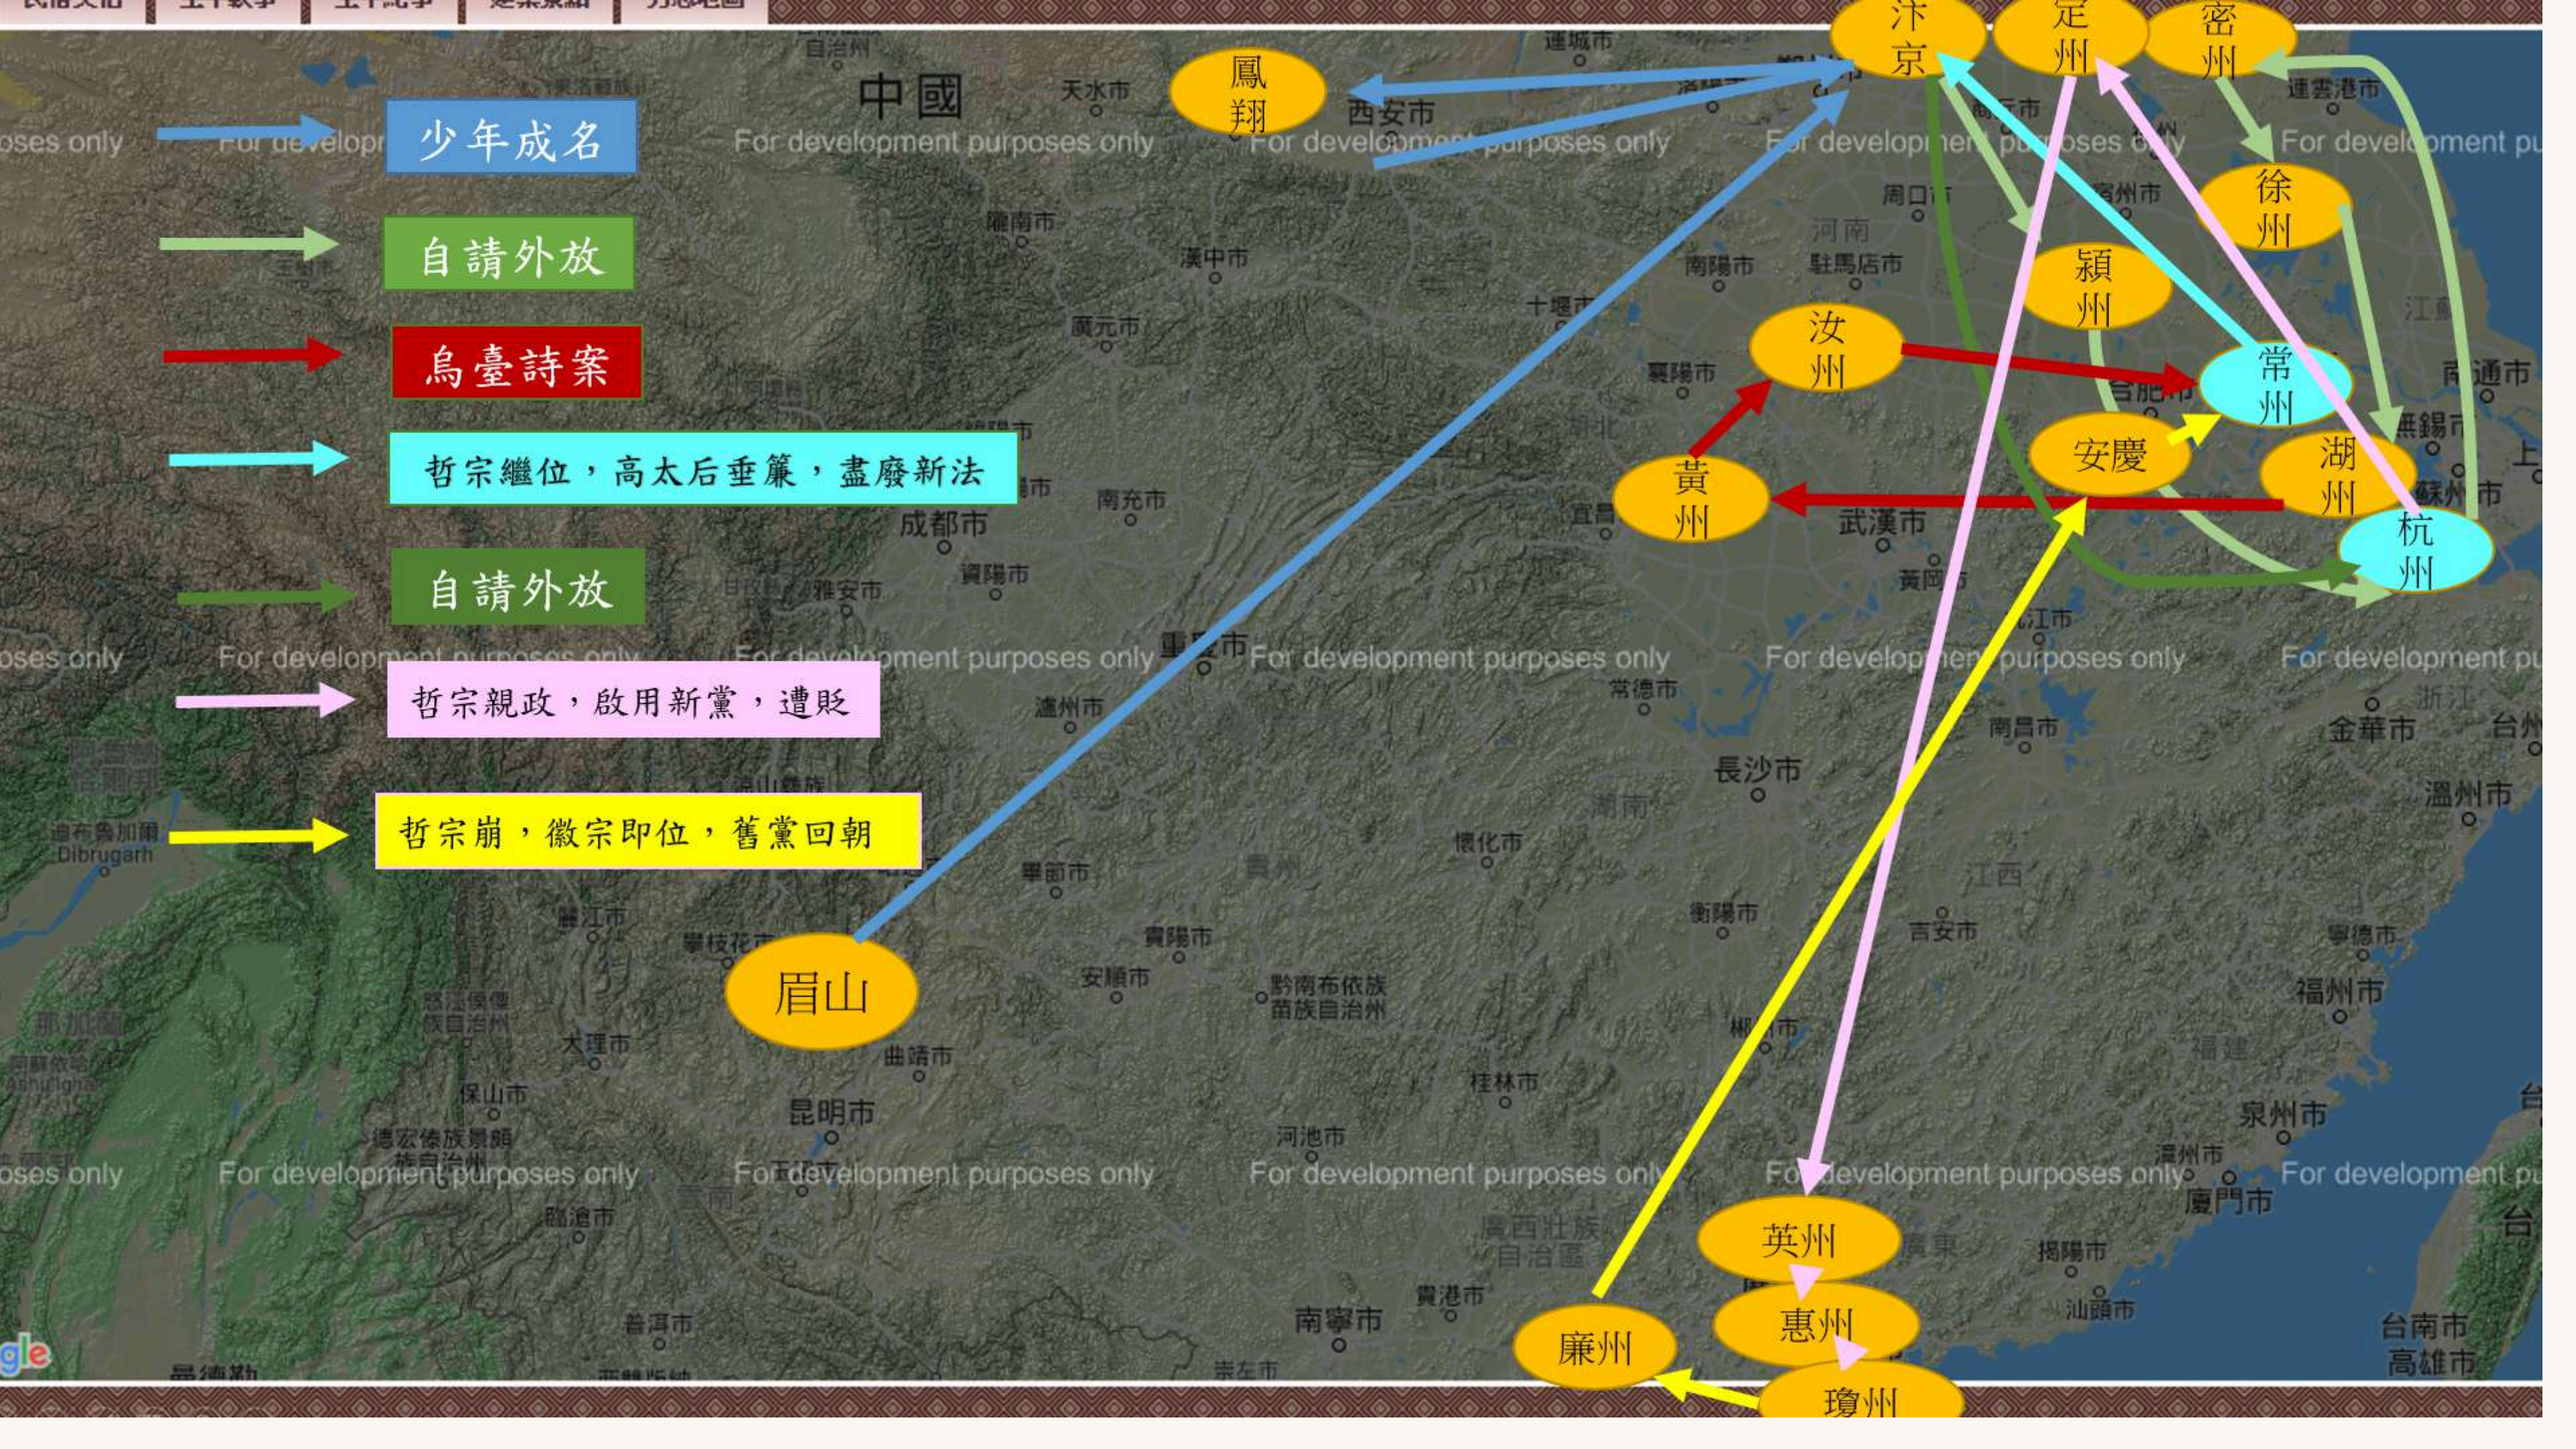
少年成名
自請外放
烏臺詩案
哲宗繼位，高太后垂簾，盡廢新法
自請外放
哲宗親政，啟用新黨，遭貶
哲宗崩，徽宗即位，舊黨回朝

中國
For development purposes only
For development purposes only
For development purposes only
For development purposes only
For development purposes only
For development purposes only
For development purposes only
For development purposes only
For development purposes only
For development purposes only
For development purposes only
For development purposes only
For development purposes only
For development purposes only
For development purposes only

汴京
定州
密州
鳳翔
徐州
潁州
汝州
常州
安慶
湖州
黃州
杭州
眉山
英州
惠州
廉州
瓊州

西安市
天水市
成都市
重慶市
武漢市
長沙市
昆明市
南寧市
福州市
溫州市
金華市
泉州市
廈門市
南通市
無錫市
蘇州市
連雲港市
周口市
南陽市
駐馬店市
十堰市
襄陽市
漢中市
廣元市
南充市
資陽市
雅安市
瀘州市
畢節市
貴陽市
安順市
黔南布依族苗族自治州
懷化市
衡陽市
吉安市
南昌市
常德市
宜昌市
黃岡市
九江市
合肥市
柳州市
桂林市
河池市
貴港市
揭陽市
汕頭市
漳州市
寧德市
台州市
台南市
高雄市
大理市
保山市
臨滄市
普洱市
麗江市
攀枝花市
曲靖市
德宏傣族景頗族自治州
Dibrugarh
河南
湖南
江西
福建
廣東
廣西壯族自治區
浙江
江蘇